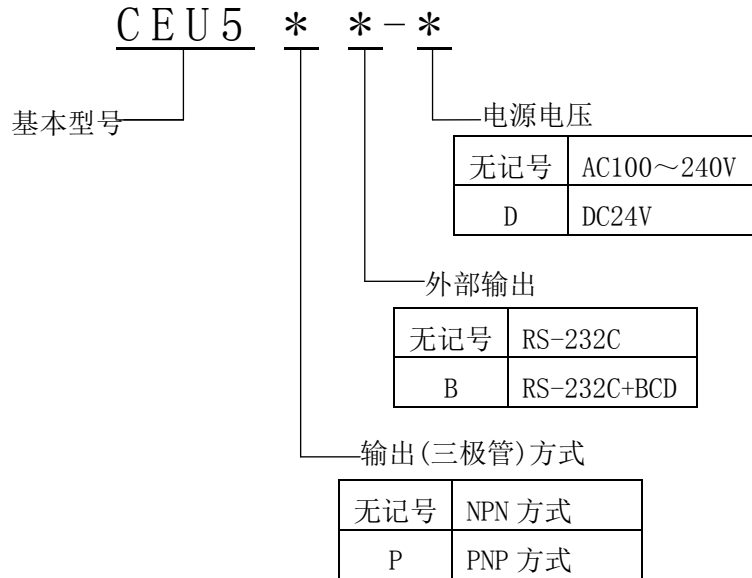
CEU5 ＊ ＊－＊

基本型号

电源电压

| 无记号 | AC100～240V |
|---|---|
| D | DC24V |

外部输出

| 无记号 | RS-232C |
|---|---|
| B | RS-232C+BCD |

输出(三极管)方式

| 无记号 | NPN 方式 |
|---|---|
| P | PNP 方式 |